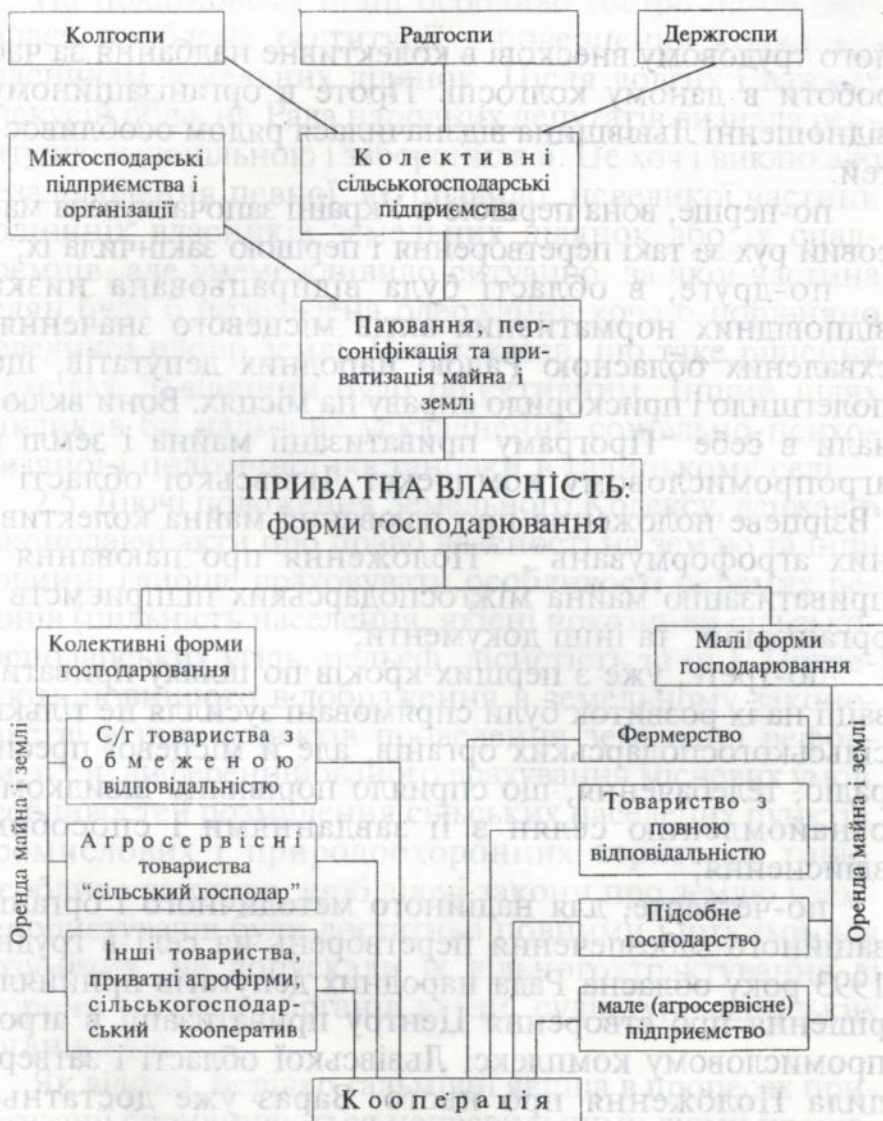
Колгоспи

Радгоспи

Держгоспи

Міжгосподарські підприємства і організації

Колективні сільськогосподарські підприємства

Паювання, персоніфікація та приватизація майна і землі

ПРИВАТНА ВЛАСНІСТЬ: форми господарювання

Колективні форми господарювання

С/г товариства з обмеженою відповідальністю

Агросервісні товариства "сільський господар"

Інші товариства, приватні агрофірми, сільськогосподарський кооператив

Оренда майна і землі

Малі форми господарювання

Фермерство

Товариство з повною відповідальністю

Підсобне господарство

мале (агросервісне) підприємство

Оренда майна і землі

Кооперація